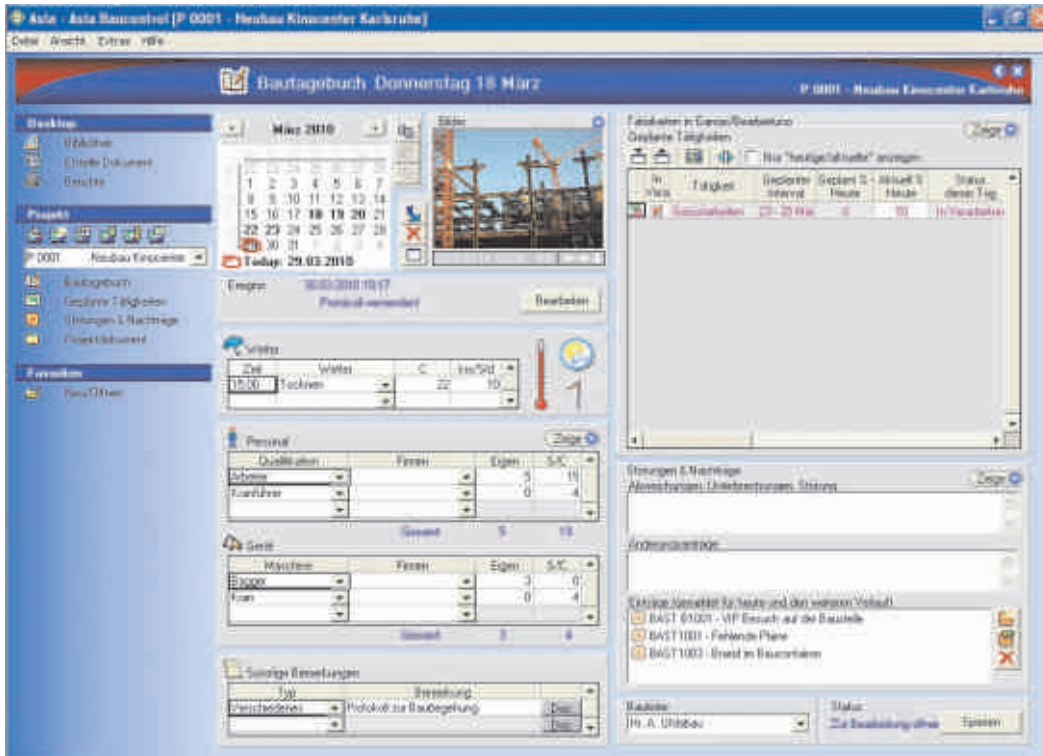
Asta - Asta Baucontrol [P 0001 - Neubau Kinocenter Karlsruhe]

Datei Ansicht Extras Hilfe

Bautagebuch Donnerstag 18 März

P 0001 - Neubau Kinocenter Karlsruhe

Desktop
Bildlöschen
Erstelle Dokument
Berichte

Projekt
P 0001 Neubau Kinocenter
Bautagebuch
Geplante Tätigkeiten
Störungen & Nachträge
Projekt Dokument

Favoriten
Neu Öffnen

März 2010

| | | | | | | |
|---|---|---|---|---|---|---|
| 1 | 2 | 3 | 4 | 5 | 6 | 7 |
| 8 | 9 | 10 | 11 | 12 | 13 | 14 |
| 15 | 16 | 17 | 18 | 19 | 20 | 21 |
| 22 | 23 | 24 | 25 | 26 | 27 | 28 |
| 29 | 30 | 31 | | | | |

Today: 29.03.2010

Bilder

Ereignis 30.03.2010 10:17
Protokoll verwendet
Bearbeiten

Wetter

| Zeit | Wetter | C | km/Std |
|---|---|---|---|
| 15:00 | Trocken | 22 | 10 |

Personal
Zeige

| Qualifikation | Firmen | Eigen | S/C |
|---|---|---|---|
| Arbeiter | | 5 | 15 |
| Kranführer | | 0 | 4 |

Gesamt 5 19

Gerät

| Maschinen | Firmen | Eigen | S/C |
|---|---|---|---|
| Bagger | | 3 | 0 |
| Kran | | 0 | 4 |

Gesamt 3 4

Sonstige Bemerkungen

| Typ | Bemerkung | |
|---|---|---|
| Verschiedenes | Protokoll zur Baubegehung | Doc |
| | | Doc |

Tätigkeiten in Ganzen/Bearbeitung
Geplante Tätigkeiten
Zeige
Nur "heutige/aktuelle" anzeigen

| In Vera | Tätigkeit | Geplanter Intervall | Geplant S - Heute | Aktuell S Heute | Status diesen Tag |
|---|---|---|---|---|---|
| | Gerüstarbeiten | 23 - 29 Mai | 0 | 10 | In Verarbeiten |

Störungen & Nachträge
Zeige
Abweichungen, Unterbrechungen, Störung

Änderungsanträge

Einträge (Vorschläge) für heute und den weiteren Verlauf
BAST 01001 - VIP Besuch auf der Baustelle
BAST 1001 - Fehlende Pläne
BAST 1003 - Brand im Baucontainer

Bauleiter
Hr. A. Uhlbau

Status
Zur Bearbeitung offen
Speichern